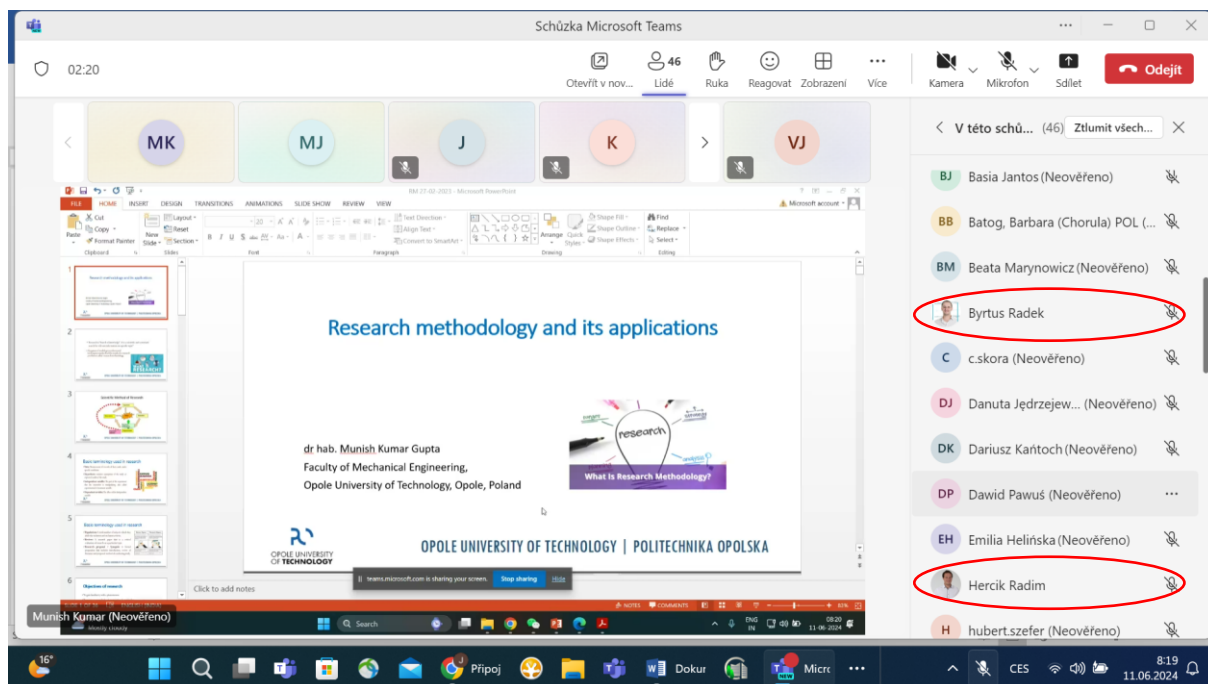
Schůzka Microsoft Teams

02:20

Otevřít v nov... 46 Lidé Ruka Reagovat Zobrazení Více Kamera Mikrofon Sdílet Odejít

MK MJ J K VJ

V této schů... (46) Ztlumit všech...

BJ Basia Jantos (Neověřeno)
BB Batog, Barbara (Chorula) POL (...
BM Beata Marynowicz (Neověřeno)
Byrtus Radek
C c.skora (Neověřeno)
DJ Danuta Jędrzejew... (Neověřeno)
DK Dariusz Kańtoch (Neověřeno)
DP Dawid Pawuś (Neověřeno)
EH Emilia Helińska (Neověřeno)
Hercik Radim
H hubert.szefer (Neověřeno)

FILE HOME INSERT DESIGN TRANSITIONS ANIMATIONS SLIDE SHOW REVIEW VIEW
Microsoft account

Research methodology and its applications

dr hab. Munish Kumar Gupta
Faculty of Mechanical Engineering,
Opole University of Technology, Opole, Poland

research
What Is Research Methodology?

OPOLE UNIVERSITY OF TECHNOLOGY
OPOLE UNIVERSITY OF TECHNOLOGY | POLITECHNIKA OPOLSKA

Click to add notes

teams.microsoft.com is sharing your screen. Stop sharing Hide

Munish Kumar (Neověřeno)

Search

16°
Připoj Dokur Micro
CES 8:19 11.06.2024